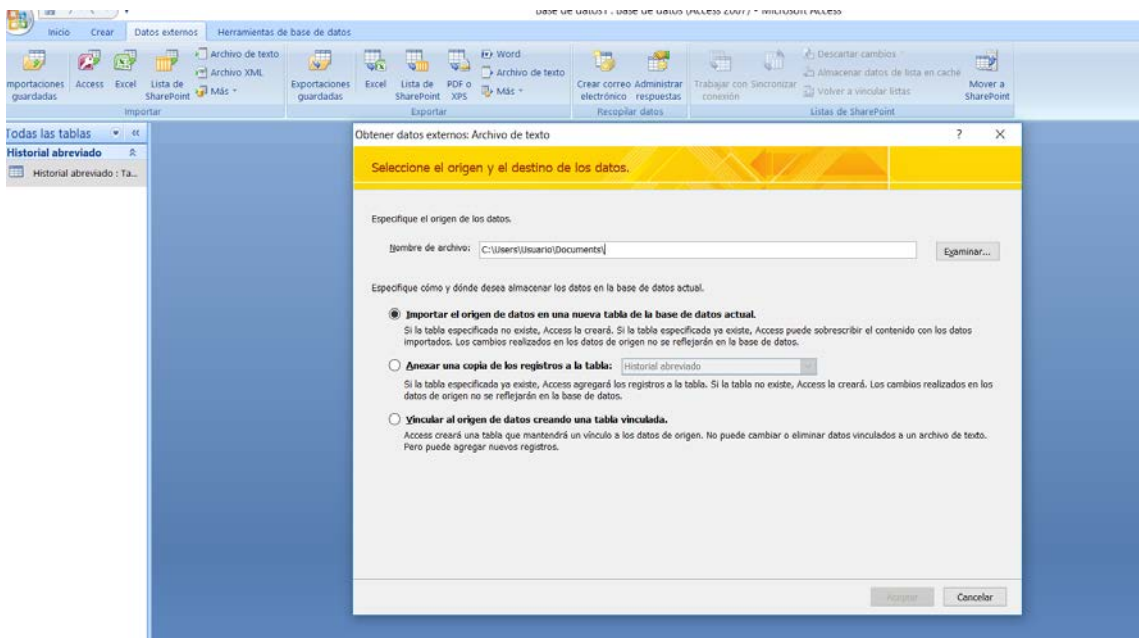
Base de datos1 : Base de datos (Access 2007) - Microsoft Access

Inicio Crear Datos externos Herramientas de base de datos

Importaciones guardadas Access Excel Lista de SharePoint Archivo de texto Archivo XML Más
Importar

Exportaciones guardadas Excel Lista de SharePoint PDF o XPS Word Archivo de texto Más
Exportar

Crear correo electrónico Administrar respuestas
Recopilar datos

Trabajar sin conexión Sincronizar Descartar cambios Almacenar datos de lista en caché Volver a vincular listas Mover a SharePoint
Listas de SharePoint

Todas las tablas
Historial abreviado
Historial abreviado : Ta...

Obtener datos externos: Archivo de texto ? X

Seleccione el origen y el destino de los datos.

Especifique el origen de los datos.

Nombre de archivo: C:\Users\Usuario\Documents\ Examinar...

Especifique cómo y dónde desea almacenar los datos en la base de datos actual.

Importar el origen de datos en una nueva tabla de la base de datos actual.
Si la tabla especificada no existe, Access la creará. Si la tabla especificada ya existe, Access puede sobrescribir el contenido con los datos importados. Los cambios realizados en los datos de origen no se reflejarán en la base de datos.

Anexar una copia de los registros a la tabla: Historial abreviado
Si la tabla especificada ya existe, Access agregará los registros a la tabla. Si la tabla no existe, Access la creará. Los cambios realizados en los datos de origen no se reflejarán en la base de datos.

Vincular al origen de datos creando una tabla vinculada.
Access creará una tabla que mantendrá un vínculo a los datos de origen. No puede cambiar o eliminar datos vinculados a un archivo de texto. Pero puede agregar nuevos registros.

Aceptar Cancelar